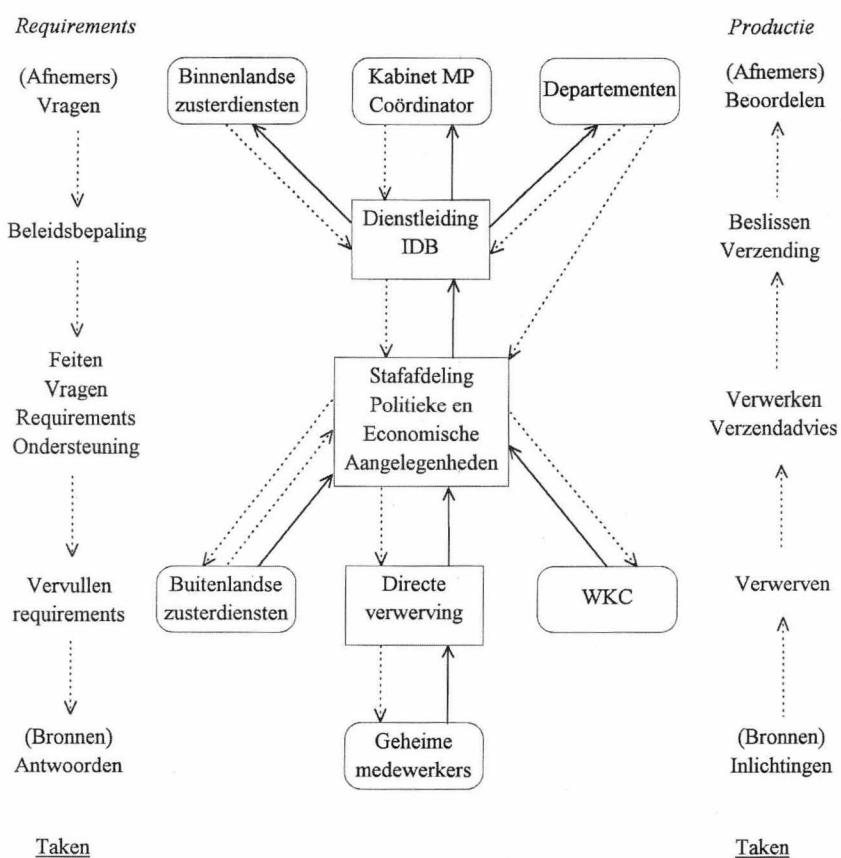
Requirements

(Afnemers) Vragen

Beleidsbepaling

Feiten Vragen Requirements Ondersteuning

Vervullen requirements

(Bronnen) Antwoorden

Taken

Binnenlandse zusterdiensten

Kabinet MP Coördinator

Departementen

Dienstleiding IDB

Stafafdeling Politieke en Economische Aangelegenheden

Buitenlandse zusterdiensten

Directe verwerving

WKC

Geheime medewerkers

Productie

(Afnemers) Beoordelen

Beslissen Verzending

Verwerken Verzendadvies

Verwerven

(Bronnen) Inlichtingen

Taken